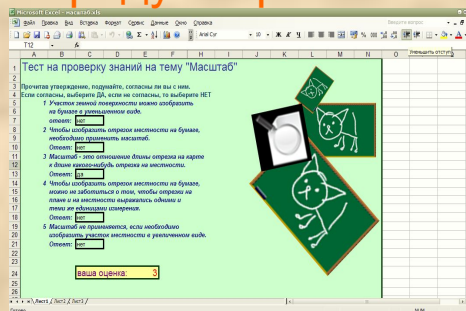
Microsoft Excel - масштаб.xls

Файл Правка Вид Вставка Формат Сервис Данные Окно Справка

Введите вопрос

Arial Cyr

Уменьшить отступ

T12

A B C D E F G H I J K L M N O

1 Тест на проверку знаний на тему "Масштаб"

3 Прочитав утверждение, подумайте, согласны ли вы с ним.
4 Если согласны, выберите ДА, если не согласны, то выберите НЕТ

5 1 Участок земной поверхности можно изобразить
6 на бумаге в уменьшенном виде.
7 Ответ: нет

8 2 Чтобы изобразить отрезок местности на бумаге,
9 необходимо применить масштаб.
10 Ответ: нет

11 3 Масштаб - это отношение длины отрезка на карте
12 к длине какого-нибудь отрезка на местности.
13 Ответ: да

14 4 Чтобы изобразить отрезок местности на бумаге,
15 можно не заботиться о том, чтобы отрезки на
16 плане и на местности выражались одними и
17 теми же единицами измерения.
18 Ответ: нет

19 5 Масштаб не применяется, если необходимо
20 изобразить участок местности в увеличенном виде.
21 Ответ: нет

24 ваша оценка: 3

Лист1 Лист2 Лист3

Готово